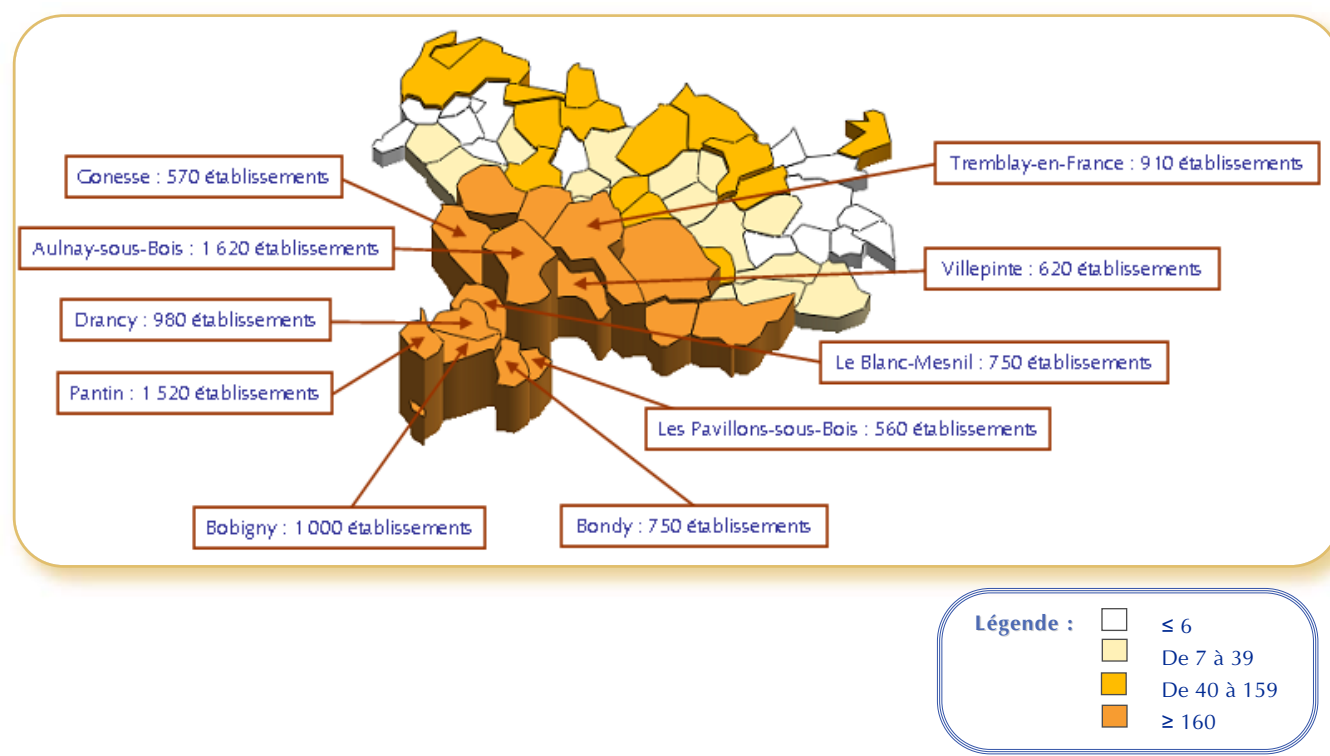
Conesse : 570 établissements

Tremblay-en-France : 910 établissements

Aulnay-sous-Bois : 1 620 établissements

Villepinte : 620 établissements

Drancy : 980 établissements

Le Blanc-Mesnil : 750 établissements

Pantin : 1 520 établissements

Les Pavillons-sous-Bois : 560 établissements

Bobigny : 1 000 établissements

Bondy : 750 établissements

Légende :
$\leq 6$
De 7 à 39
De 40 à 159
$\geq 160$